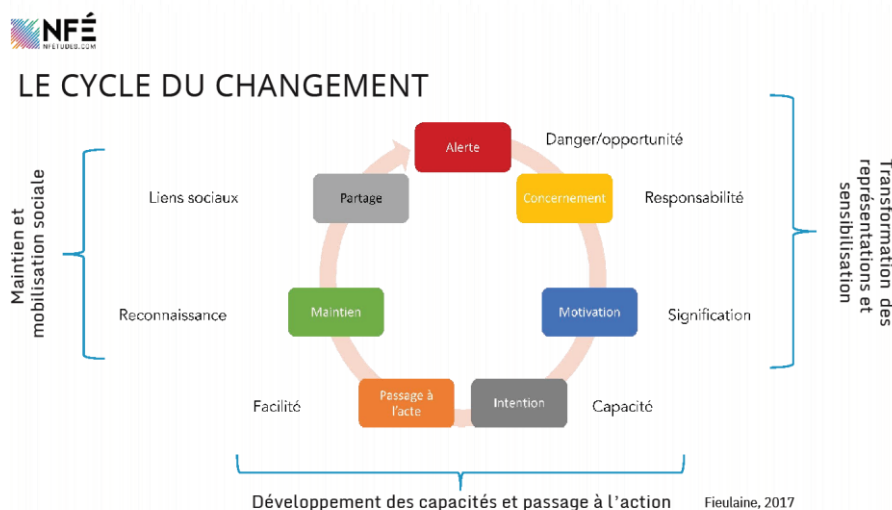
NFÉ
NFETUDES.COM

LE CYCLE DU CHANGEMENT

Alerte
Danger/opportunité

Concernement
Responsabilité

Motivation
Signification

Intention
Capacité

Passage à l'acte
Facilité

Maintien
Reconnaissance

Partage
Liens sociaux

Maintien et mobilisation sociale

Transformation des représentations et sensibilisation

Développement des capacités et passage à l'action

Fieulaine, 2017